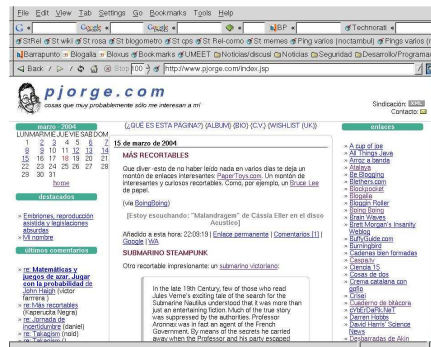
File Edit View Tab Settings Go Bookmarks Tools Help

Google Google BP Technorati

StRel St wiki St rosa St blogometro St cps St Rel-como St memes Ping varios (noctambul) Ping varios (r

Barrapunto Blogalia Bloxus Bookmarks UMEET Noticias/discusi Noticias Seguridad Desarrollo/Programac

Back Stop 100 http://www.pjorge.com/index.jsp

pjorge.com
cosas que muy probablemente sólo me interesan a mí

Sindicación: XML
Contacto:

marzo 2004
LUN MAR MIE JUE VIE SAB DOM
1 2 3 4 5 6 7
8 9 10 11 12 13 14
15 16 17 18 19 20 21
22 23 24 25 26 27 28
29 30 31
home

destacados
» Emboliones, reproducción asistida y legislaciones absurdas
» Mi nombre

últimos comentarios
» re: Matemáticas y juegos de azar. Jugar con la probabilidad de John Haigh (victor ferreira)
» re: Más recortables (Kaperucita Negra)
» re: Jornada de incertidumbre (daniel)
» re: Talagón (maid)
» re: Talagón (j)

[¿QUÉ ES ESTA PÁGINA?] [ALBUM] [BIO] [C.V.] [WISHLIST (UK)]

15 de marzo de 2004

MÁS RECORTABLES

Que diver -esto de no haber leído nada en varios días te deja un montón de enlaces interesantes: PaperToys.com. Un montón de interesantes y curiosos recortables. Como, por ejemplo, un Bruce Lee de papel.

(vía BoingBoing)

[Estoy escuchando: "Malandragem" de Cássia Eller en el disco Acústico]

Añadido a esta hora: 22:09:19 | Enlace permanente | Comentarios [1] | Google | WA

SUBMARINO STEAMPUNK

Otro recortable impresionante: un submarino victoriano:

In the late 19th Century, few of those who read Jules Verne's exciting tale of the search for the Submarine Nautilus understood that it was more than just an entertaining fiction. Much of the true story was suppressed by the authorities. Professor Aronnax was in fact an agent of the French Government. By means of the secrets he carried away when the Professor and his party escaped

enlaces
» A rup of joe
» All Things Java
» Amor a banda
» Atalaya
» Be Blogging
» Blethers.com
» Blogkoanet
» Blogalia
» Blogger Roller
» Boing Boing
» Brain Waves
» Brett Morgan's Insanity Weblog
» BuffyGuide.com
» Burningbird
» Cadenas bien formadas
» Caspary
» Ciencia 15
» Cosas de dos
» Crema catalana con gofio
» Crisei
» Cuaderno de bitácora
» cYbErDaRk.NeT
» Darren Hobbs
» David Harris' Science News
» Desbarradas de Akin